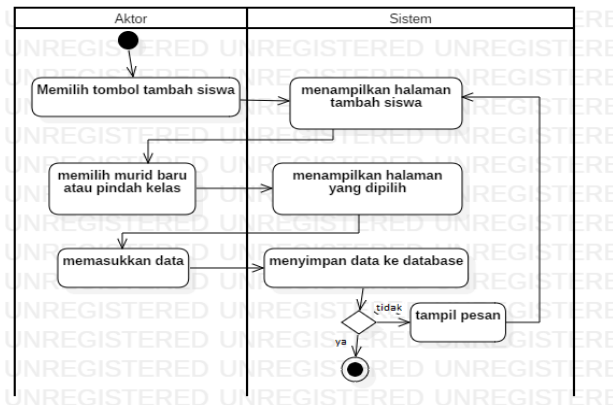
| Aktor | Sistem |
|---|---|

Memilih tombol tambah siswa

menampilkan halaman tambah siswa

memilih murid baru atau pindah kelas

menampilkan halaman yang dipilih

memasukkan data

menyimpan data ke database

tidak

tampil pesan

ya

UNREGISTERED UNREGISTERED UNREGISTERED
UNREGISTERED UNREGISTERED UNREGISTERED
UNREGISTERED UNREGISTERED UNREGISTERED
UNREGISTERED UNREGISTERED UNREGISTERED
UNREGISTERED UNREGISTERED UNREGISTERED
UNREGISTERED UNREGISTERED UNREGISTERED
UNREGISTERED UNREGISTERED UNREGISTERED
UNREGISTERED UNREGISTERED UNREGISTERED
UNREGISTERED UNREGISTERED UNREGISTERED
UNREGISTERED UNREGISTERED UNREGISTERED
UNREGISTERED UNREGISTERED UNREGISTERED